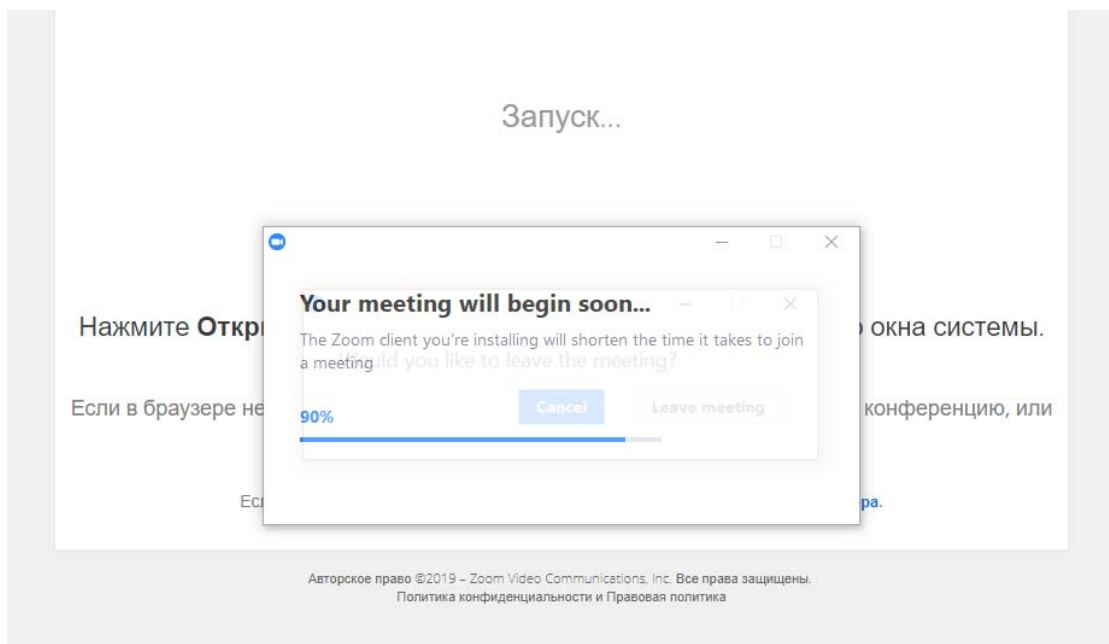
Запуск...

Нажмите **Откр** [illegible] окна системы.

Если в браузере не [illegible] конференцию, или

Ес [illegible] ра.

Your meeting will begin soon...

The Zoom client you're installing will shorten the time it takes to join a meeting

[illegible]uld you like to leave the meeting?

90%

Cancel

Leave meeting

Авторское право ©2019 – Zoom Video Communications, Inc. Все права защищены.
Политика конфиденциальности и Правовая политика